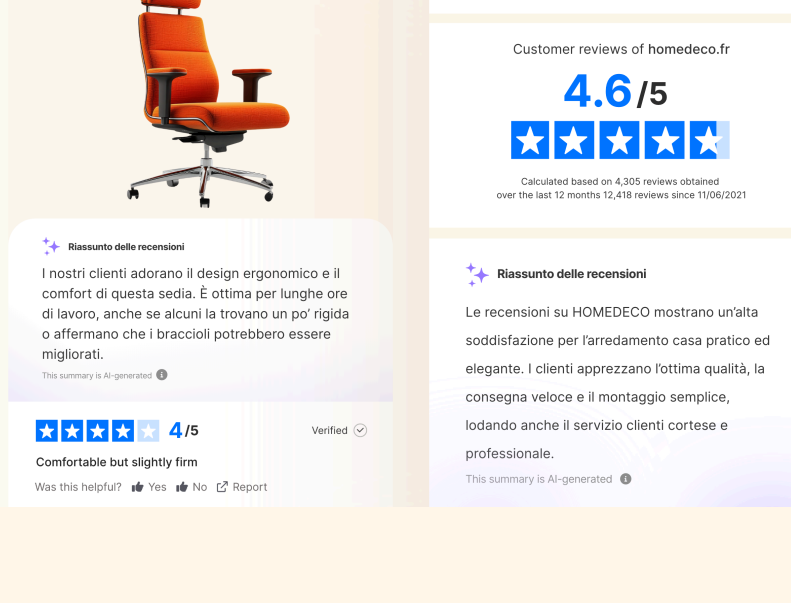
Riassunto delle recensioni

I nostri clienti adorano il design ergonomico e il comfort di questa sedia. È ottima per lunghe ore di lavoro, anche se alcuni la trovano un po' rigida o affermano che i braccioli potrebbero essere migliorati.

This summary is AI-generated

4/5

Verified

Comfortable but slightly firm

Was this helpful? Yes No Report

Customer reviews of homedeco.fr

4.6/5

Calculated based on 4,305 reviews obtained over the last 12 months 12,418 reviews since 11/06/2021

Riassunto delle recensioni

Le recensioni su HOMEDECO mostrano un'alta soddisfazione per l'arredamento casa pratico ed elegante. I clienti apprezzano l'ottima qualità, la consegna veloce e il montaggio semplice, lodando anche il servizio clienti cortese e professionale.

This summary is AI-generated